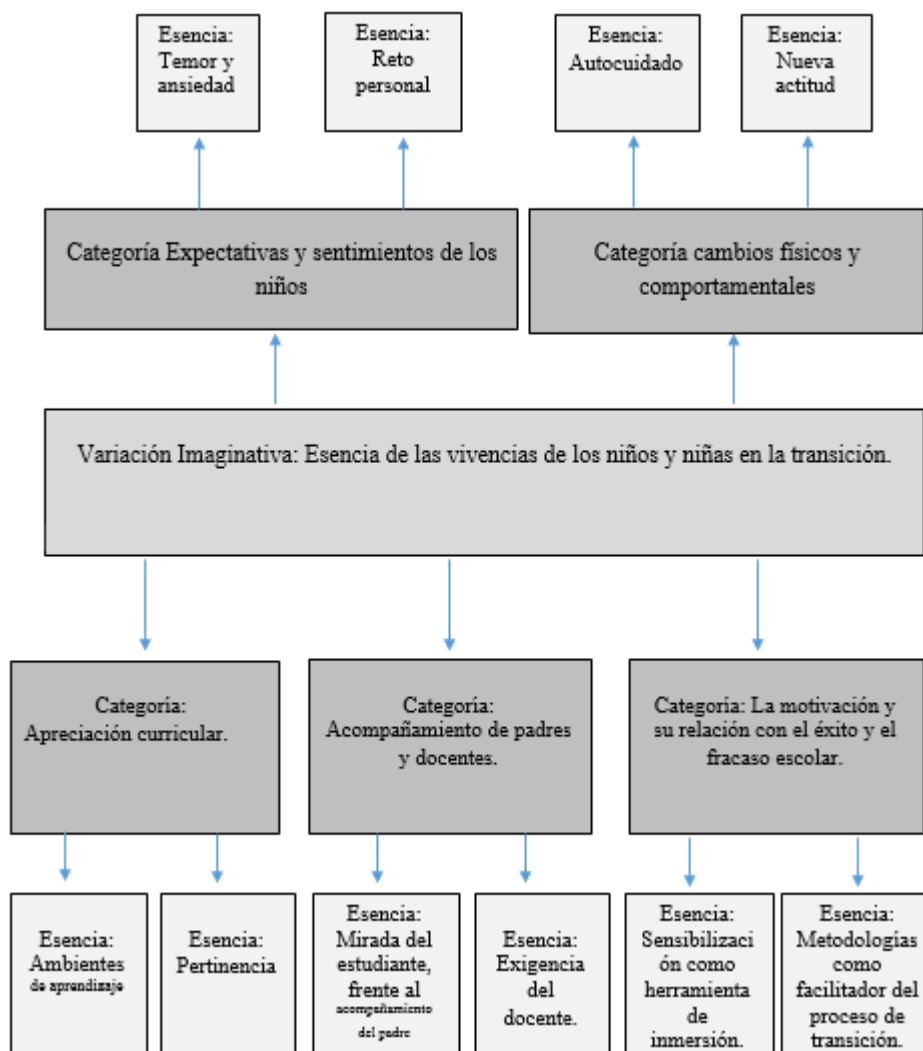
Esencia: Temor y ansiedad

Esencia: Reto personal

Esencia: Autocuidado

Esencia: Nueva actitud

Categoría Expectativas y sentimientos de los niños

Categoría cambios físicos y comportamentales

Variación Imaginativa: Esencia de las vivencias de los niños y niñas en la transición.

Categoría: Apreciación curricular.

Categoría: Acompañamiento de padres y docentes.

Categoría: La motivación y su relación con el éxito y el fracaso escolar.

Esencia: Ambientes de aprendizaje

Esencia: Pertinencia

Esencia: Mirada del estudiante, frente al acompañamiento del padre

Esencia: Exigencia del docente.

Esencia: Sensibilización como herramienta de inmersión.

Esencia: Metodologías como facilitador del proceso de transición.